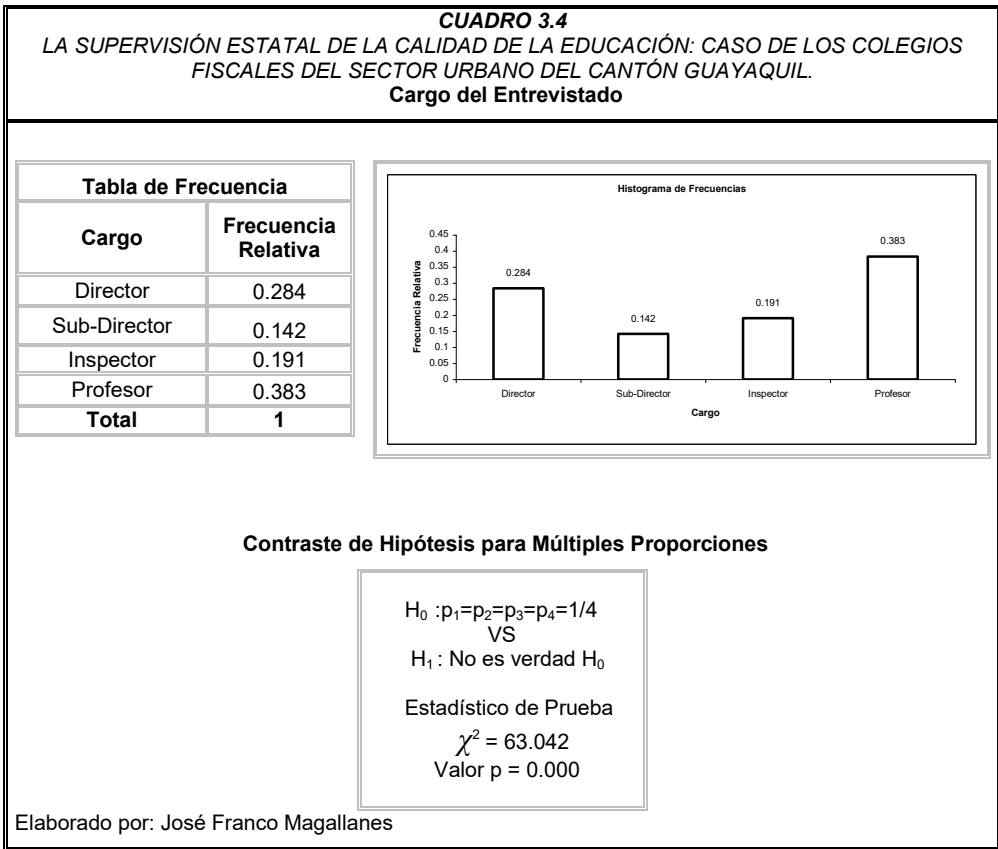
CUADRO 3.4
LA SUPERVISIÓN ESTATAL DE LA CALIDAD DE LA EDUCACIÓN: CASO DE LOS COLEGIOS FISCALES DEL SECTOR URBANO DEL CANTÓN GUAYAQUIL.
Cargo del Entrevistado

| Tabla de Frecuencia | |
|---|---|
| Cargo | Frecuencia Relativa |
| Director | 0.284 |
| Sub-Director | 0.142 |
| Inspector | 0.191 |
| Profesor | 0.383 |
| Total | 1 |

Histograma de Frecuencias
Frecuencia Relativa
0.45
0.4
0.35
0.3
0.25
0.2
0.15
0.1
0.05
0
0.284
0.142
0.191
0.383
Director
Sub-Director
Inspector
Profesor
Cargo

Contraste de Hipótesis para Múltiples Proporciones

$H_0$ :$p_1$=$p_2$=$p_3$=$p_4$=1/4
VS
$H_1$ : No es verdad $H_0$

Estadístico de Prueba
$\chi^2$ = 63.042
Valor p = 0.000

Elaborado por: José Franco Magallanes